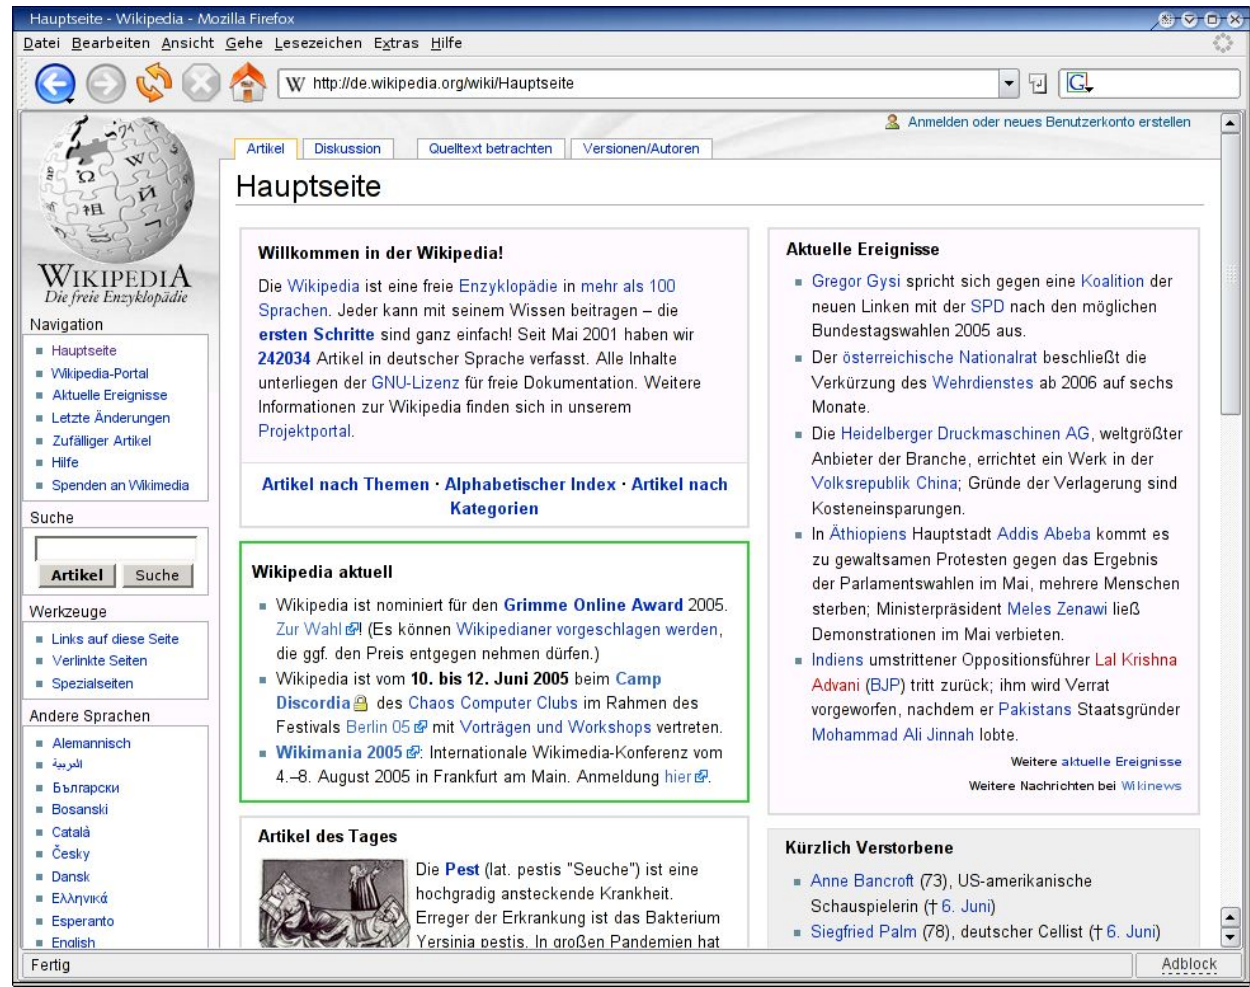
Hauptseite - Wikipedia - Mozilla Firefox

Datei Bearbeiten Ansicht Gehe Lesezeichen Extras Hilfe

http://de.wikipedia.org/wiki/Hauptseite

Anmelden oder neues Benutzerkonto erstellen

Artikel Diskussion Quelltext betrachten Versionen/Autoren

Hauptseite

WIKIPEDIA
Die freie Enzyklopädie

Navigation
- Hauptseite
- Wikipedia-Portal
- Aktuelle Ereignisse
- Letzte Änderungen
- Zufälliger Artikel
- Hilfe
- Spenden an Wikimedia

Suche
Artikel Suche

Werkzeuge
- Links auf diese Seite
- Verlinkte Seiten
- Spezialseiten

Andere Sprachen
- Alemannisch
- العربية
- Български
- Bosanski
- Català
- Česky
- Dansk
- Ελληνικά
- Esperanto
- English

Willkommen in der Wikipedia!

Die Wikipedia ist eine freie Enzyklopädie in mehr als 100 Sprachen. Jeder kann mit seinem Wissen beitragen – die ersten Schritte sind ganz einfach! Seit Mai 2001 haben wir 242034 Artikel in deutscher Sprache verfasst. Alle Inhalte unterliegen der GNU-Lizenz für freie Dokumentation. Weitere Informationen zur Wikipedia finden sich in unserem Projektportal.

Artikel nach Themen · Alphabetischer Index · Artikel nach Kategorien

Wikipedia aktuell

- Wikipedia ist nominiert für den Grimme Online Award 2005. Zur Wahl! (Es können Wikipedianer vorgeschlagen werden, die ggf. den Preis entgegen nehmen dürfen.)
- Wikipedia ist vom 10. bis 12. Juni 2005 beim Camp Discordia des Chaos Computer Clubs im Rahmen des Festivals Berlin 05 mit Vorträgen und Workshops vertreten.
- Wikimania 2005: Internationale Wikimedia-Konferenz vom 4.–8. August 2005 in Frankfurt am Main. Anmeldung hier.

Artikel des Tages

Die Pest (lat. pestis "Seuche") ist eine hochgradig ansteckende Krankheit. Erreger der Erkrankung ist das Bakterium Yersinia pestis. In großen Pandemien hat

Aktuelle Ereignisse

- Gregor Gysi spricht sich gegen eine Koalition der neuen Linken mit der SPD nach den möglichen Bundestagswahlen 2005 aus.
- Der österreichische Nationalrat beschließt die Verkürzung des Wehrdienstes ab 2006 auf sechs Monate.
- Die Heidelberger Druckmaschinen AG, weltgrößter Anbieter der Branche, errichtet ein Werk in der Volksrepublik China; Gründe der Verlagerung sind Kosteneinsparungen.
- In Äthiopiens Hauptstadt Addis Abeba kommt es zu gewaltsamen Protesten gegen das Ergebnis der Parlamentswahlen im Mai, mehrere Menschen sterben; Ministerpräsident Meles Zenawi ließ Demonstrationen im Mai verbieten.
- Indiens umstrittener Oppositionsführer Lal Krishna Advani (BJP) tritt zurück; ihm wird Verrat vorgeworfen, nachdem er Pakistans Staatsgründer Mohammad Ali Jinnah lobte.

Weitere aktuelle Ereignisse
Weitere Nachrichten bei Wikinews

Kürzlich Verstorbene

- Anne Bancroft (73), US-amerikanische Schauspielerin († 6. Juni)
- Siegfried Palm (78), deutscher Cellist († 6. Juni)

Fertig
Adblock